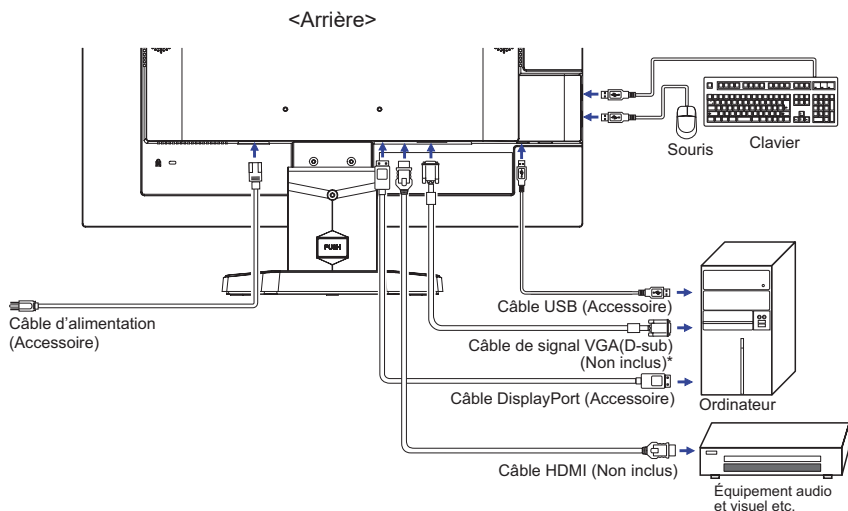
<Arrière>

Souris

Clavier

PUSH

Câble USB (Accessoire)

Câble d'alimentation (Accessoire)

Câble de signal VGA(D-sub) (Non inclus)*

Câble DisplayPort (Accessoire)

Ordinateur

Câble HDMI (Non inclus)

Équipement audio et visuel etc.